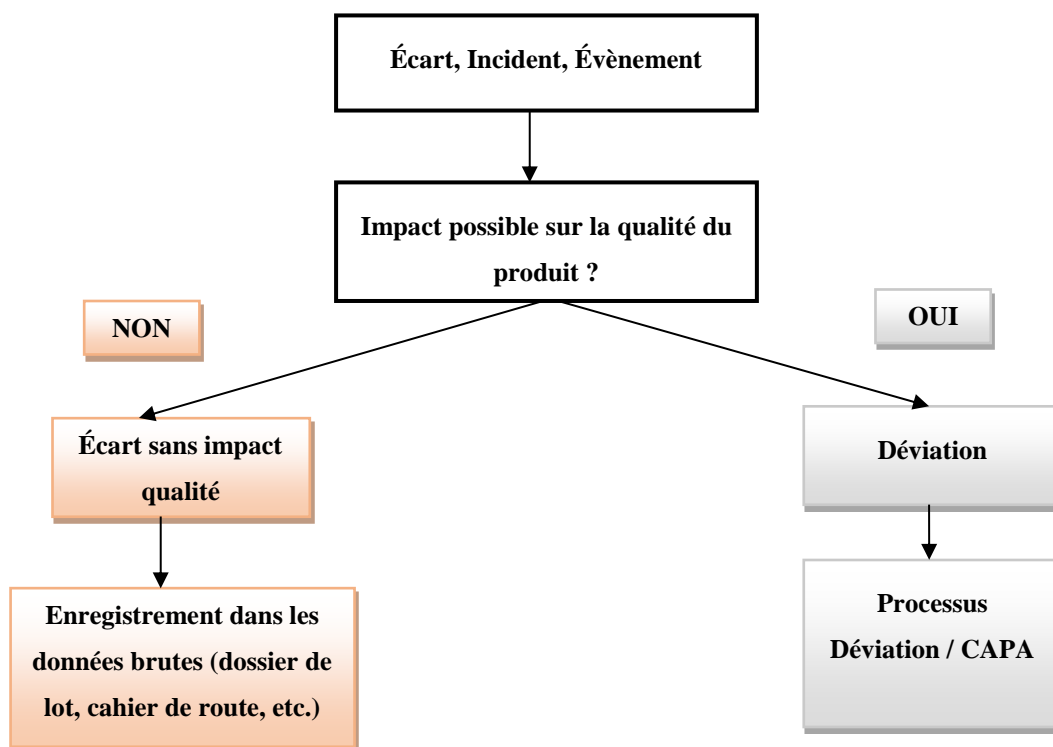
Écart, Incident, Évènement

Impact possible sur la qualité du produit ?

NON

OUI

Écart sans impact qualité

Déviation

Enregistrement dans les données brutes (dossier de lot, cahier de route, etc.)

Processus Déviation / CAPA